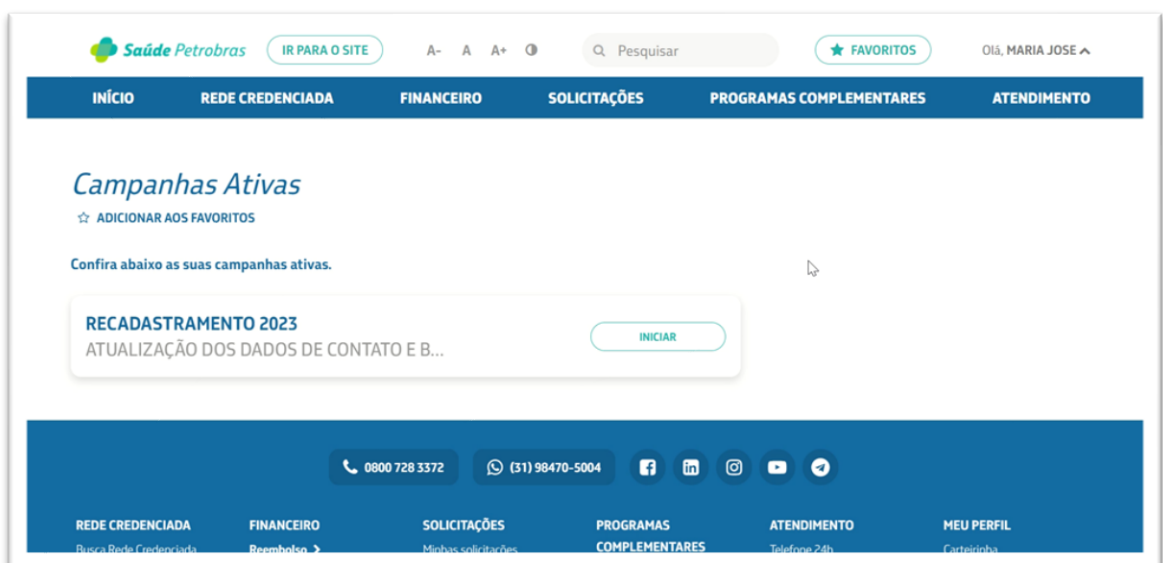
Saúde Petrobras IR PARA O SITE A- A A+ Pesquisar FAVORITOS Olá, MARIA JOSE

INÍCIO REDE CREDENCIADA FINANCEIRO SOLICITAÇÕES PROGRAMAS COMPLEMENTARES ATENDIMENTO

Campanhas Ativas

ADICIONAR AOS FAVORITOS

Confira abaixo as suas campanhas ativas.

RECADASTRAMENTO 2023
ATUALIZAÇÃO DOS DADOS DE CONTATO E B...

INICIAR

0800 728 3372 (31) 98470-5004

REDE CREDENCIADA
Busca Rede Credenciada

FINANCEIRO
Reembolso

SOLICITAÇÕES
Minhas solicitações

PROGRAMAS COMPLEMENTARES

ATENDIMENTO
Telefone 24h

MEU PERFIL
Carteirinha